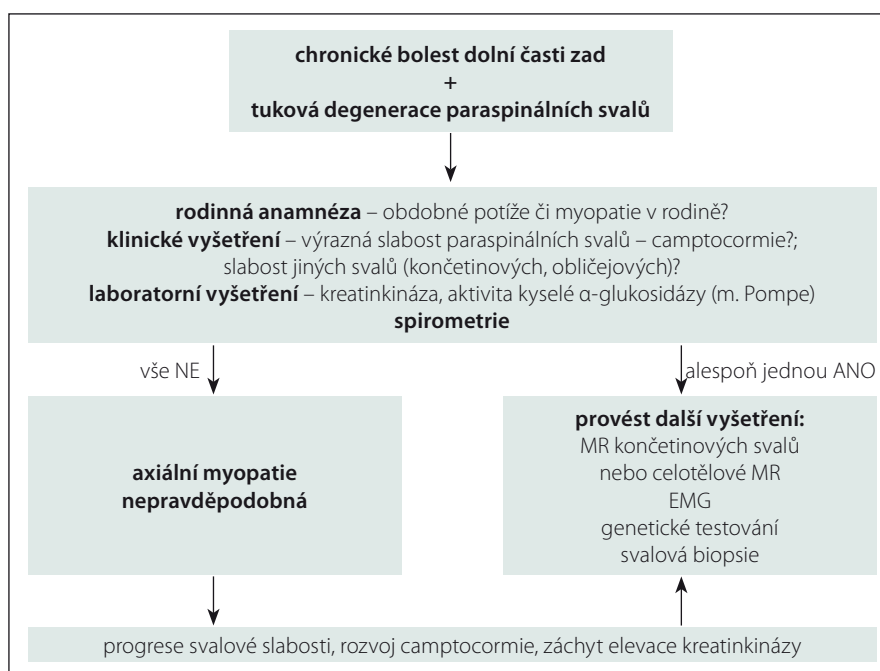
chronické bolest dolní části zad
+
tuková degenerace paraspinálních svalů

**rodinná anamnéza** – obdobné potíže či myopatie v rodině?
**klinické vyšetření** – výrazná slabost paraspinálních svalů – camptocormie?; slabost jiných svalů (končetinových, obličejových)?
**laboratorní vyšetření** – kreatinkináza, aktivita kyselé α-glukosidázy (m. Pompe)
**spirometrie**

vše NE

alespoň jednou ANO

axiální myopatie nepravděpodobná

provést další vyšetření:
MR končetinových svalů
nebo celotělové MR
EMG
genetické testování
svalová biopsie

progrese svalové slabosti, rozvoj camptocormie, záchyt elevace kreatinkinázy